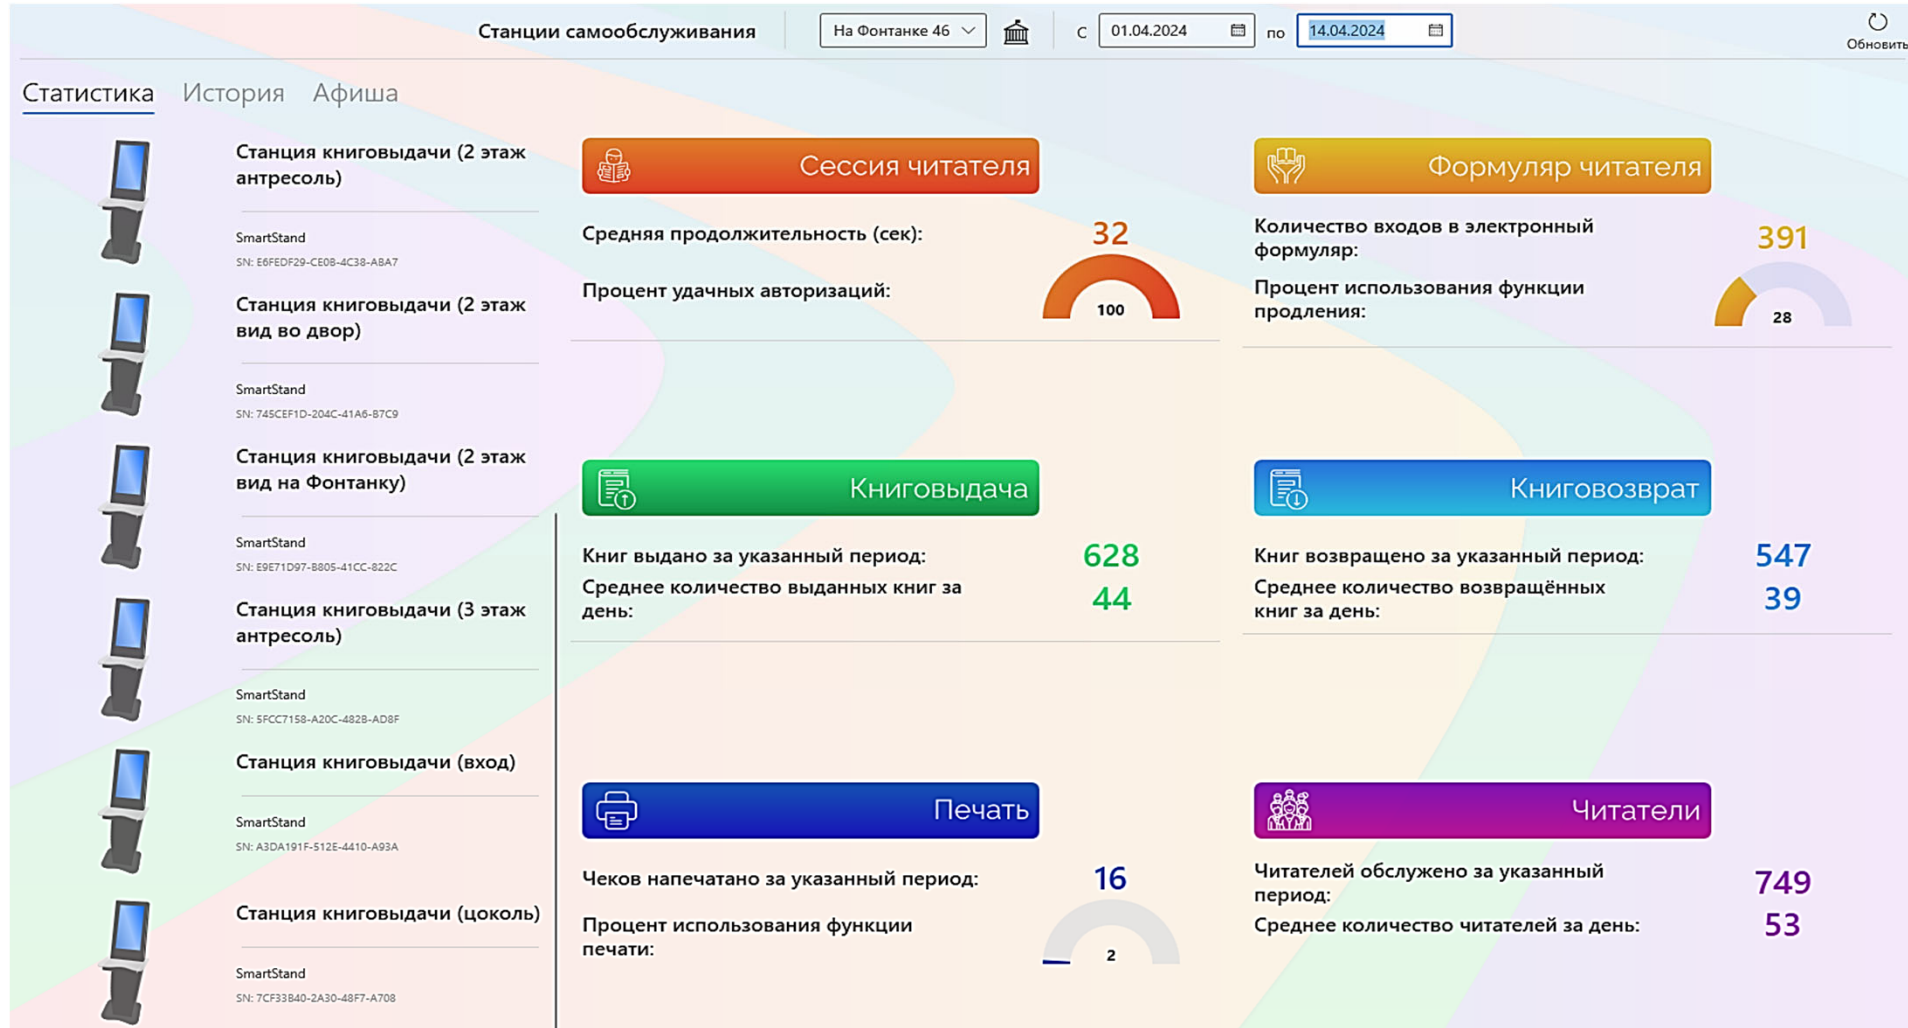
Станции самообслуживания   На Фонтанке 46   с 01.04.2024   по 14.04.2024   Обновить

Статистика   История   Афиша

Станция книговыдачи (2 этаж антресоль)

SmartStand
SN: E6FEDF29-CE08-4C38-ABA7

Станция книговыдачи (2 этаж вид во двор)

SmartStand
SN: 745CEF1D-204C-41A6-B7C9

Станция книговыдачи (2 этаж вид на Фонтанку)

SmartStand
SN: E9E71D97-B805-41CC-822C

Станция книговыдачи (3 этаж антресоль)

SmartStand
SN: 5FCC7158-A20C-4828-AD8F

Станция книговыдачи (вход)

SmartStand
SN: A3DA191F-512E-4410-A93A

Станция книговыдачи (цоколь)

SmartStand
SN: 7CF33B40-2A30-48F7-A708

Сессия читателя

Средняя продолжительность (сек): 32

Процент удачных авторизаций: 100

Формуляр читателя

Количество входов в электронный формуляр: 391

Процент использования функции продления: 28

Книговыдача

Книг выдано за указанный период: 628

Среднее количество выданных книг за день: 44

Книговозврат

Книг возвращено за указанный период: 547

Среднее количество возвращённых книг за день: 39

Печать

Чеков напечатано за указанный период: 16

Процент использования функции печати: 2

Читатели

Читателей обслужено за указанный период: 749

Среднее количество читателей за день: 53